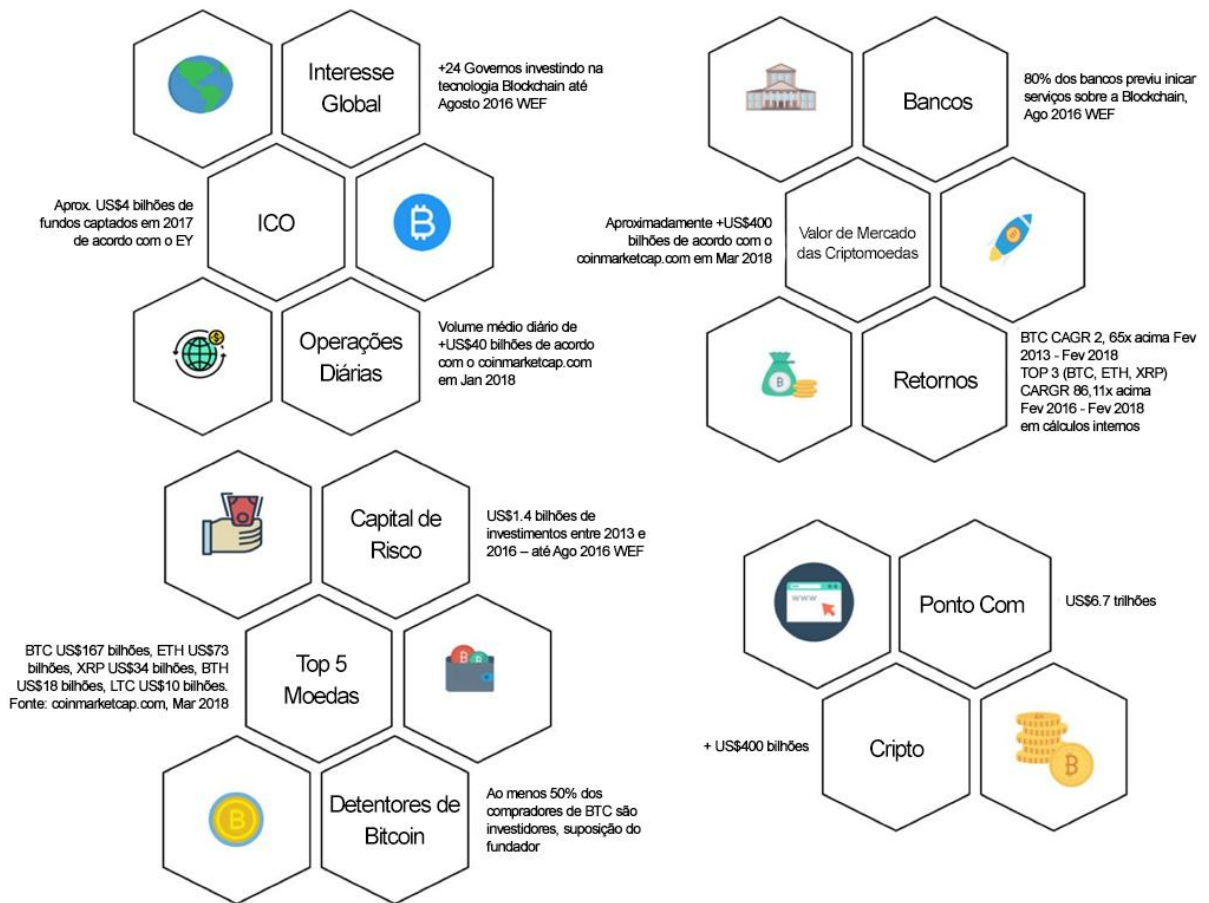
Interesse Global

+24 Governos investindo na tecnologia Blockchain até Agosto 2016 WEF

Aprox. US$4 bilhões de fundos captados em 2017 de acordo com o EY

ICO

Operações Diárias

Volume médio diário de +US$40 bilhões de acordo com o coinmarketcap.com em Jan 2018

Bancos

80% dos bancos previu inicar serviços sobre a Blockchain, Ago 2016 WEF

Aproximadamente +US$400 bilhões de acordo com o coinmarketcap.com em Mar 2018

Valor de Mercado das Criptomoedas

Retornos

BTC CAGR 2, 65x acima Fev 2013 - Fev 2018
TOP 3 (BTC, ETH, XRP) CARGR 86,11x acima Fev 2016 - Fev 2018 em cálculos internos

Capital de Risco

US$1.4 bilhões de investimentos entre 2013 e 2016 – até Ago 2016 WEF

BTC US$167 bilhões, ETH US$73 bilhões, XRP US$34 bilhões, BTH US$18 bilhões, LTC US$10 bilhões. Fonte: coinmarketcap.com, Mar 2018

Top 5 Moedas

Detentores de Bitcoin

Ao menos 50% dos compradores de BTC são investidores, suposição do fundador

www

Ponto Com

US$6.7 trilhões

+ US$400 bilhões

Cripto